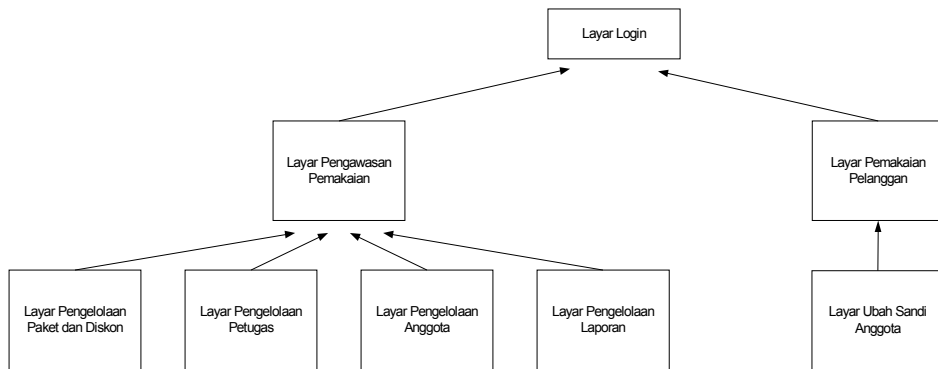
Layar Login

Layar Pengawasan Pemakaian

Layar Pemakaian Pelanggan

Layar Pengelolaan Paket dan Diskon

Layar Pengelolaan Petugas

Layar Pengelolaan Anggota

Layar Pengelolaan Laporan

Layar Ubah Sandi Anggota